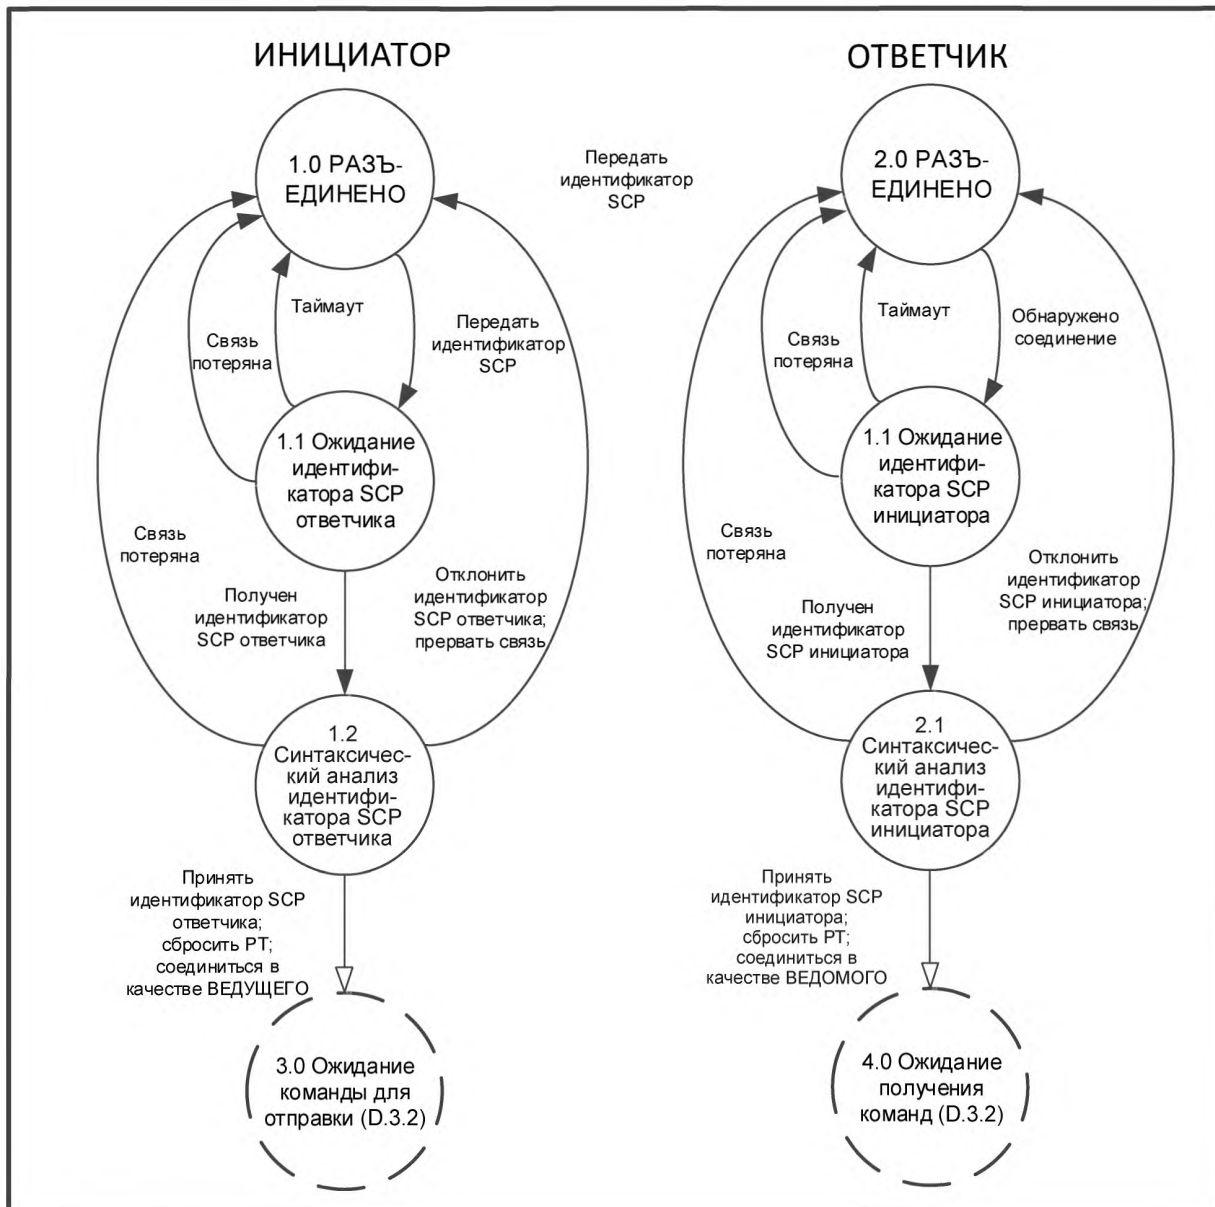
ИНИЦИАТОР

1.0 РАЗЪ-ЕДИНЕНО

Передать идентификатор SCP

Таймаут

Связь потеряна

Передать идентификатор SCP

1.1 Ожидание идентификатора SCP ответчика

Связь потеряна

Получен идентификатор SCP ответчика

Отклонить идентификатор SCP ответчика; прервать связь

1.2 Синтаксический анализ идентификатора SCP ответчика

Принять идентификатор SCP ответчика; сбросить PT; соединиться в качестве ВЕДУЩЕГО

3.0 Ожидание команды для отправки (D.3.2)

ОТВЕТЧИК

2.0 РАЗЪ-ЕДИНЕНО

Таймаут

Связь потеряна

Обнаружено соединение

1.1 Ожидание идентификатора SCP инициатора

Связь потеряна

Получен идентификатор SCP инициатора

Отклонить идентификатор SCP инициатора; прервать связь

2.1 Синтаксический анализ идентификатора SCP инициатора

Принять идентификатор SCP инициатора; сбросить PT; соединиться в качестве ВЕДОМОГО

4.0 Ожидание получения команд (D.3.2)